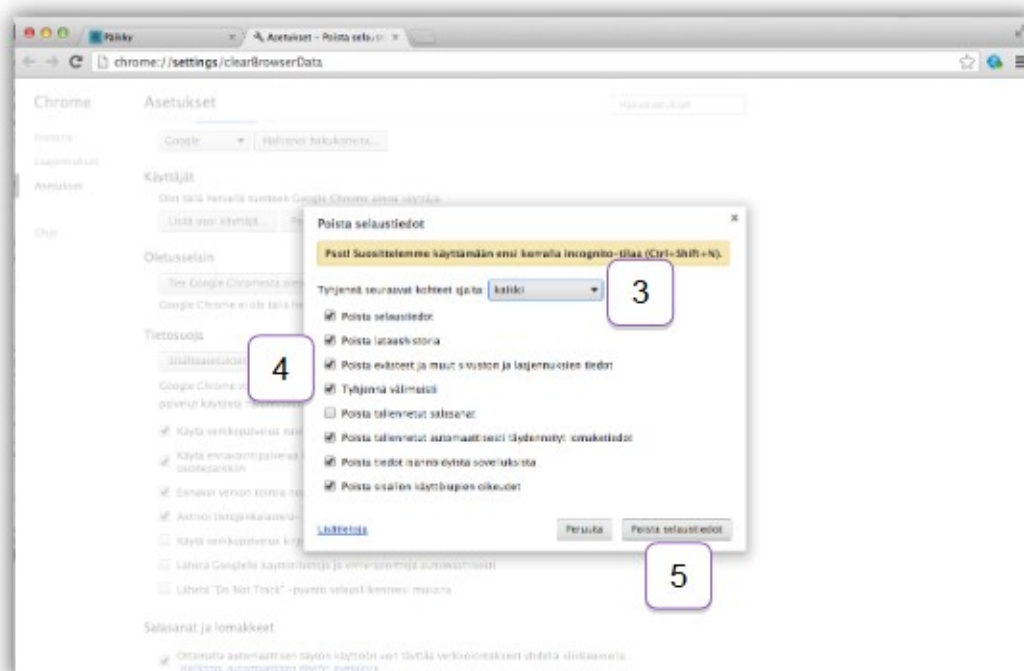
Päikky

Asetukset – Poista selau

chrome://settings/clearBrowserData

Chrome

Asetukset

Historia

Laajennukset

Asetukset

Ohje

Hakuasetukset

Google

Hallinnoi hakukoneita...

Käyttäjät

Olet tällä hetkellä tämän Google Chrome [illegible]

Lisää uusi käyttäjä...

Oletusselain

Tee Google Chromesta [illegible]

Google Chrome ei ole tällä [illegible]

Tietosuoja

Sisältöasetukset

Google Chrome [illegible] palvelut käyttäjä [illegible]

Käytä verkkopalvelua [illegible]

Käytä ennakointipalvelua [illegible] osoitekenttään

Ennakoi verkon toimia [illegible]

Aktivoi tietojenkalastelu- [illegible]

Käytä verkkopalvelua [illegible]

Lähetä Googlelle käyttötilastoja ja virheraportteja automaattisesti

Lähetä "Do Not Track" -pyyntö selaustietojesi mukana

Salasanat ja lomakkeet

Ota käyttöön automaattinen täyttö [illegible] verkkolomakkeet yhdellä napsautuksella. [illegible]

Poista selaustiedot

×

Psst! Suosittelemme käyttämään ensi kerralla incognito-tilaa (Ctrl+Shift+N).

Tyhjennä seuraavat kohteet ajalta: kaikki

3

4

Poista selaustiedot

Poista lataushistoria

Poista evästeet ja muut sivuston ja laajennuksien tiedot

Tyhjennä välimuisti

Poista tallennetut salasanat

Poista tallennetut automaattisesti täydennetyt lomaketiedot

Poista tiedot isännöidyistä sovelluksista

Poista sisällön käyttöoikeudet

Lisätietoja

Peruuta

Poista selaustiedot

5